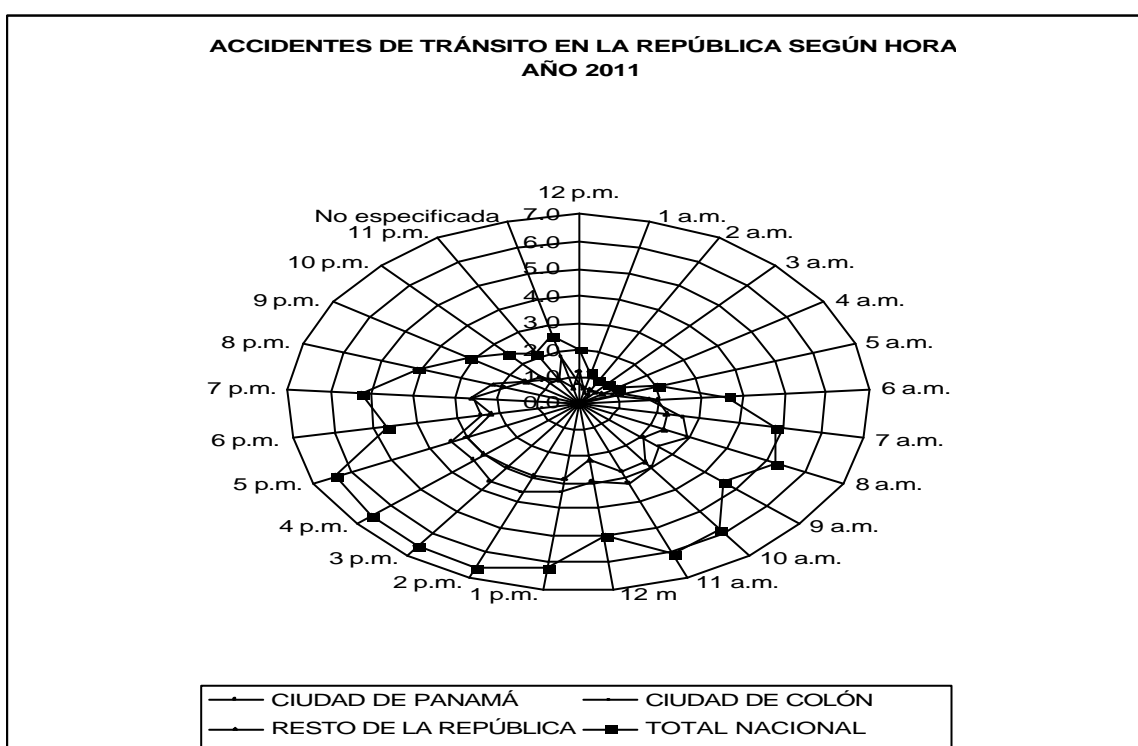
ACCIDENTES DE TRÁNSITO EN LA REPÚBLICA SEGÚN HORA
AÑO 2011

12 p.m.
1 a.m.
2 a.m.
3 a.m.
4 a.m.
5 a.m.
6 a.m.
7 a.m.
8 a.m.
9 a.m.
10 a.m.
11 a.m.
12 m
1 p.m.
2 p.m.
3 p.m.
4 p.m.
5 p.m.
6 p.m.
7 p.m.
8 p.m.
9 p.m.
10 p.m.
11 p.m.
No especificada

7.0
6.0
5.0
4.0
3.0
2.0
1.0
0.0

CIUDAD DE PANAMÁ
CIUDAD DE COLÓN
RESTO DE LA REPÚBLICA
TOTAL NACIONAL